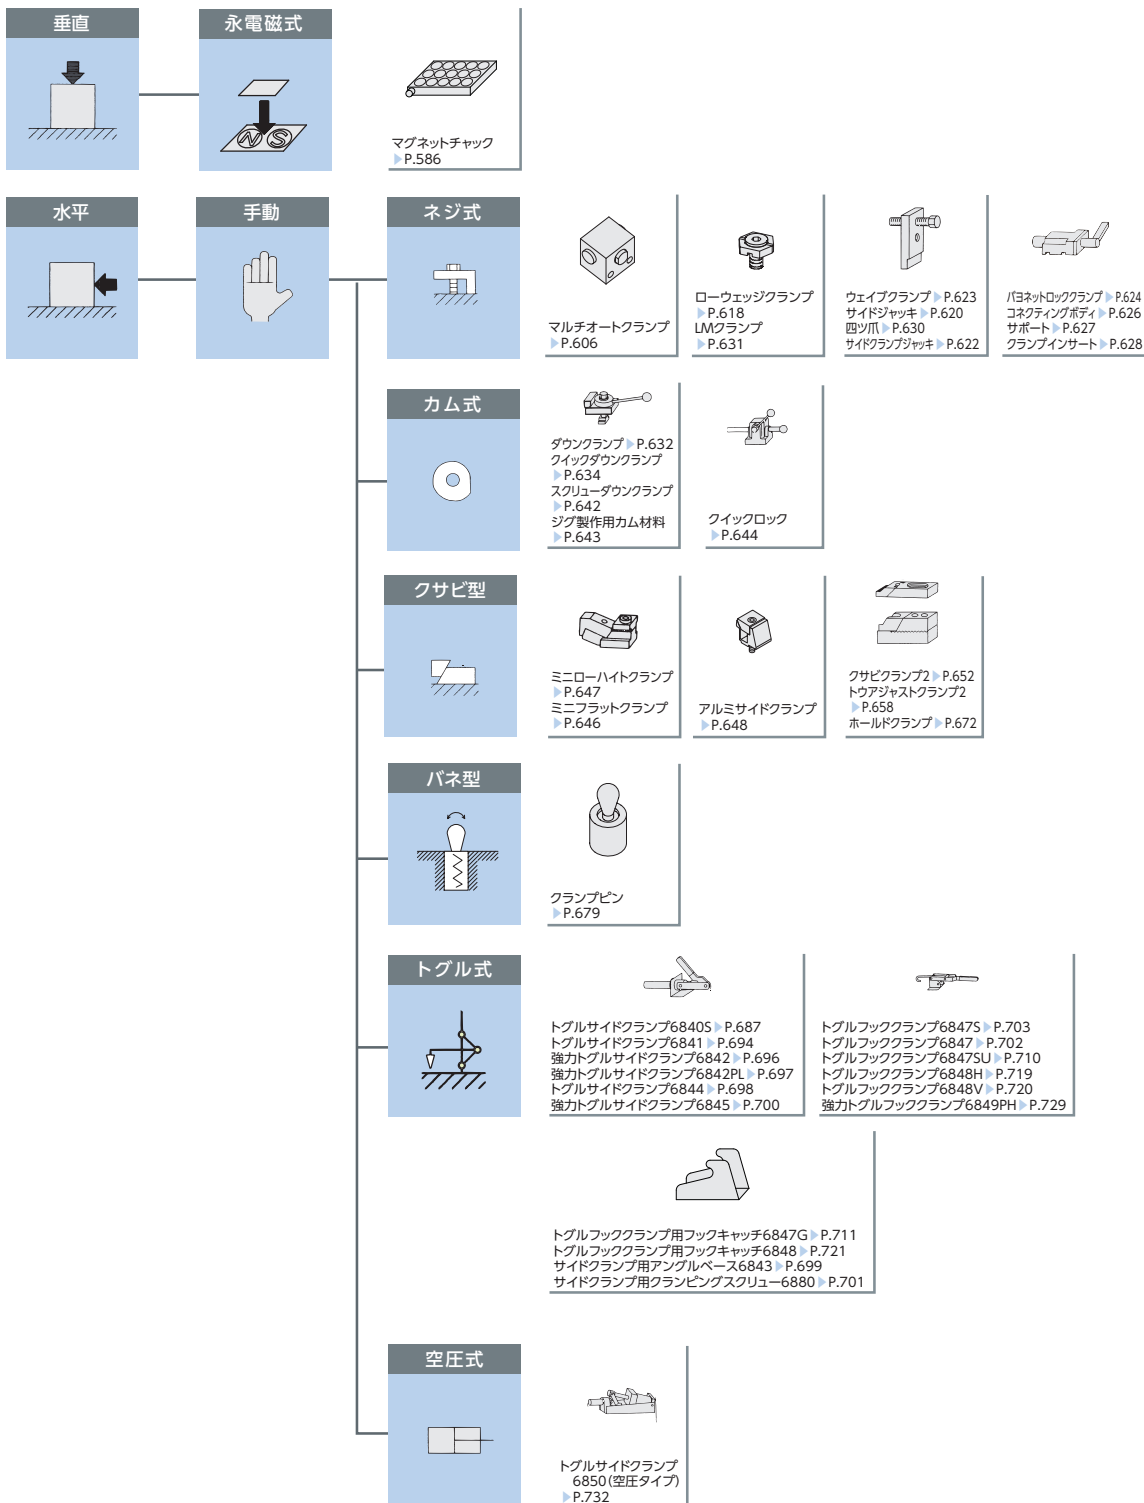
垂直

永電磁式

マグネットチャック
P.586

水平

手動

ネジ式

マルチオートクランプ
P.606

ローウェッジクランプ
P.618
LMクランプ
P.631

ウェイブクランプ P.623
サイドジャッキ P.620
四ツ爪 P.630
サイドクランプジャッキ P.622

バヨネットロッククランプ P.624
コネクティングボディ P.626
サポート P.627
クランプインサート P.628

カム式

ダウンクランプ P.632
クイックダウンクランプ
P.634
スクリューダウンクランプ
P.642
ジグ製作用カム材料
P.643

クイックロック
P.644

クサビ型

ミニローハイトクランプ
P.647
ミニフラットクランプ
P.646

アルミサイドクランプ
P.648

クサビクランプ2 P.652
トウアジャストクランプ2
P.658
ホールドクランプ P.672

バネ型

クランプピン
P.679

トグル式

トグルサイドクランプ6840S P.687
トグルサイドクランプ6841 P.694
強力トグルサイドクランプ6842 P.696
強力トグルサイドクランプ6842PL P.697
トグルサイドクランプ6844 P.698
強力トグルサイドクランプ6845 P.700

トグルフッククランプ6847S P.703
トグルフッククランプ6847 P.702
トグルフッククランプ6847SU P.710
トグルフッククランプ6848H P.719
トグルフッククランプ6848V P.720
強力トグルフッククランプ6849PH P.729

トグルフッククランプ用フックキャッチ6847G P.711
トグルフッククランプ用フックキャッチ6848 P.721
サイドクランプ用アングルベース6843 P.699
サイドクランプ用クランピングスクリュー6880 P.701

空圧式

トグルサイドクランプ
6850(空圧タイプ)
P.732